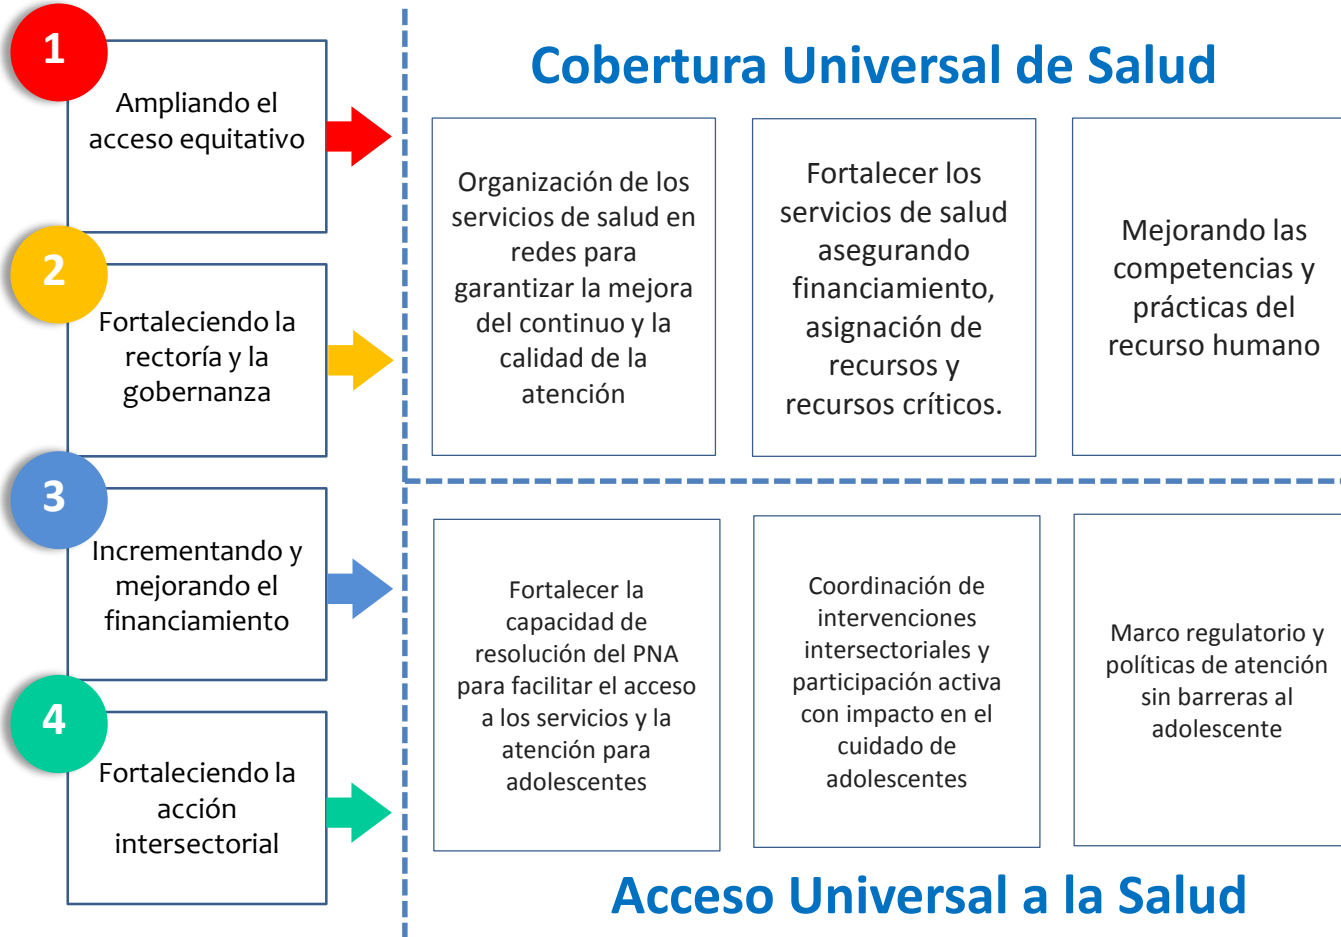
1
Ampliando el acceso equitativo

2
Fortaleciendo la rectoría y la gobernanza

3
Incrementando y mejorando el financiamiento

4
Fortaleciendo la acción intersectorial

Cobertura Universal de Salud

Organización de los servicios de salud en redes para garantizar la mejora del continuo y la calidad de la atención

Fortalecer los servicios de salud asegurando financiamiento, asignación de recursos y recursos críticos.

Mejorando las competencias y prácticas del recurso humano

Fortalecer la capacidad de resolución del PNA para facilitar el acceso a los servicios y la atención para adolescentes

Coordinación de intervenciones intersectoriales y participación activa con impacto en el cuidado de adolescentes

Marco regulatorio y políticas de atención sin barreras al adolescente

Acceso Universal a la Salud